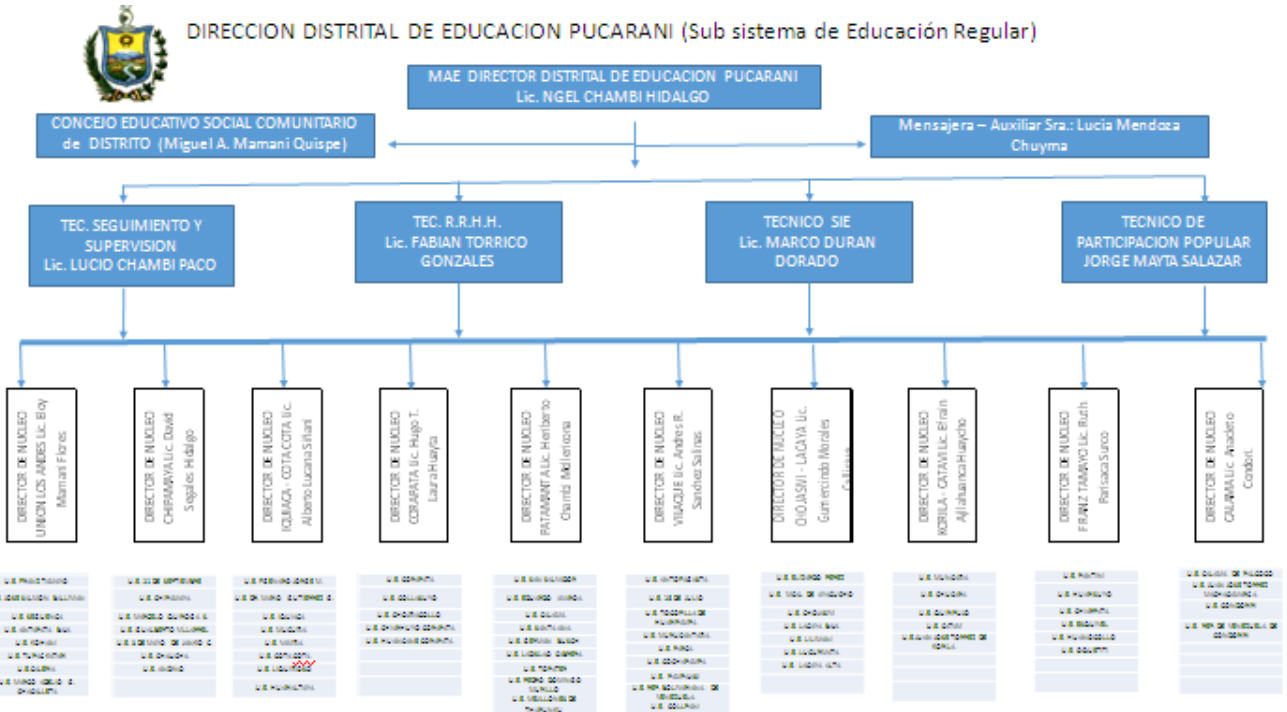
DIRECCION DISTRITAL DE EDUCACION PUCARANI (Sub sistema de Educación Regular)

MAE DIRECTOR DISTRITAL DE EDUCACION PUCARANI
Lic. NGEL CHAMBI HIDALGO

CONCEJO EDUCATIVO SOCIAL COMUNITARIO de DISTRITO (Miguel A. Mamani Quispe)

Mensajera – Auxiliar Sra.: Lucia Mendoza Chuyma

TEC. SEGUIMIENTO Y SUPERVISION
Lic. LUCIO CHAMBI PACO

TEC. R.R.H.H.
Lic. FABIAN TORRICO GONZALES

TECNICO SIE
Lic. MARCO DURAN DORADO

TECNICO DE PARTICIPACION POPULAR
JORGE MAYTA SALAZAR

DIRECTOR DE NUCLEO UNION LOS ANDES Lic. Eloy Mamani Flores

DIRECTOR DE NUCLEO CHIPAMAYA Lic. David Sopales Hidalgo

DIRECTOR DE NUCLEO IQUIACA - COTA COTA Lic. Alberto Luciano Sifuani

DIRECTOR DE NUCLEO CORAPATA Lic. Hugo T. Laura Hueyta

DIRECTOR DE NUCLEO PATAMANTA Lic. Heriberto Chambi Mollericona

DIRECTOR DE NUCLEO VILAQUE Lic. Andres R. Sanchez Salinas

DIRECTOR DE NUCLEO CHOJASIVI - LACAYA Lic. Gumercindo Morales Callisaya

DIRECTOR DE NUCLEO KORILA - CATAVI Lic. Efrain Ajllahuanca Huaycho

DIRECTOR DE NUCLEO FRANZ TAMAYO Lic. Ruth Parisaca Surco

DIRECTOR DE NUCLEO CALIMA Lic. Anacleto Condori

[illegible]